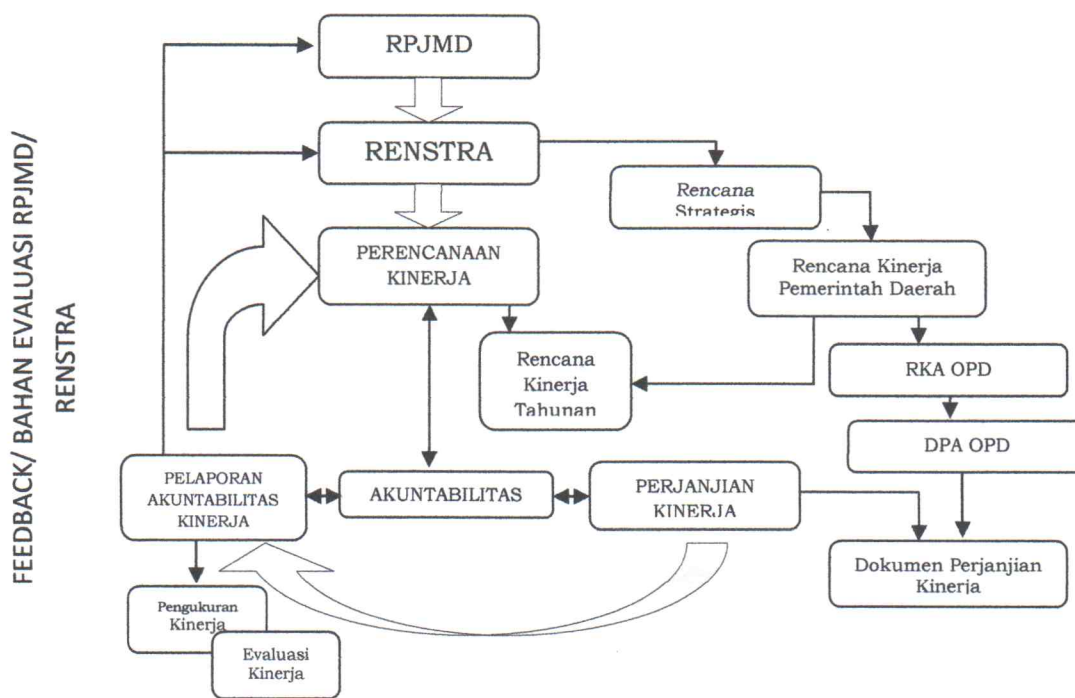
FEEDBACK/ BAHAN EVALUASI RPJMD/ RENSTRA

RPJMD

RENSTRA

Rencana Strategis

PERENCANAAN KINERJA

Rencana Kinerja Pemerintah Daerah

Rencana Kinerja Tahunan

RKA OPD

DPA OPD

PELAPORAN AKUNTABILITAS KINERJA

AKUNTABILITAS

PERJANJIAN KINERJA

Dokumen Perjanjian Kinerja

Pengukuran Kinerja

Evaluasi Kinerja